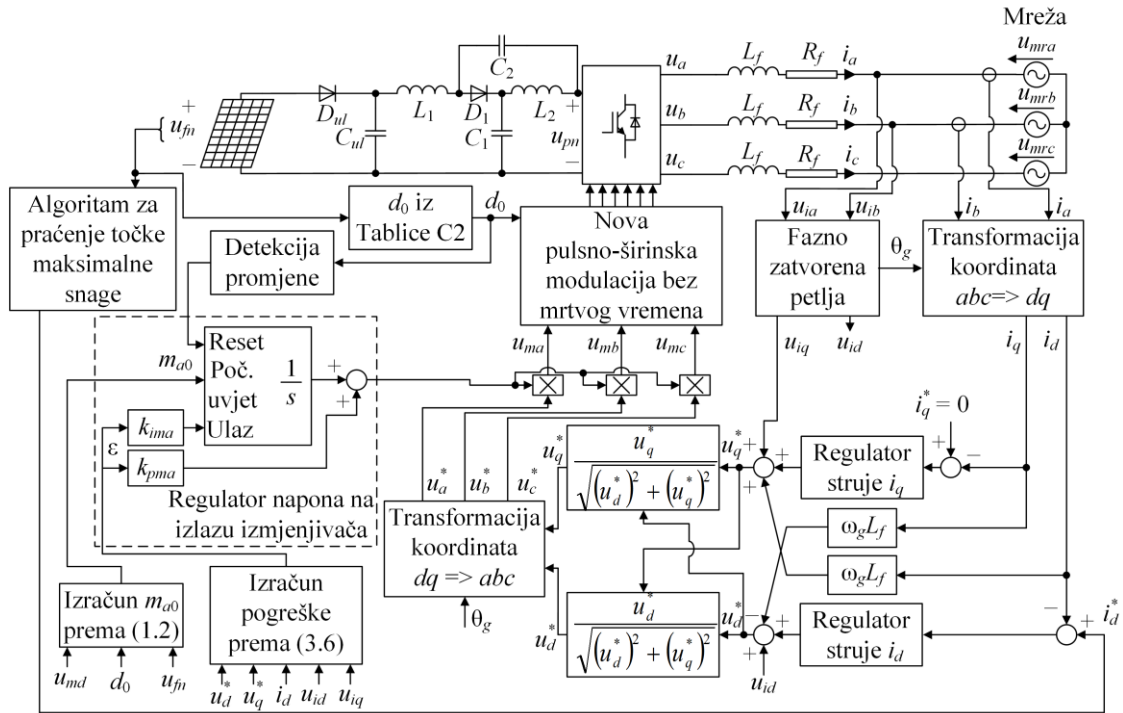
Mreža

$u_{fn}$ + −

$D_{ul}$ $C_{ul}$ $L_1$ $C_2$ $D_1$ $C_1$ $L_2$ + $u_{pn}$ −

$u_a$ $u_b$ $u_c$

$L_f$ $R_f$ $i_a$

$L_f$ $R_f$ $i_b$

$L_f$ $R_f$ $i_c$

$u_{mra}$ $u_{mrb}$ $u_{mrc}$

Algoritam za praćenje točke maksimalne snage

$d_0$ iz Tablice C2

$d_0$

Nova pulsno-širinska modulacija bez mrtvog vremena

$u_{ia}$ $u_{ib}$ $i_b$ $i_a$

Fazno zatvorena petlja

$\theta_g$

Transformacija koordinata $abc$=> $dq$

Detekcija promjene

Reset Poč. uvjet Ulaz $\frac{1}{s}$

$m_{a0}$

+ +

$k_{ima}$

$\varepsilon$

$k_{pma}$

Regulator napona na izlazu izmjenjivača

$u_{ma}$ $u_{mb}$ $u_{mc}$

$u_{iq}$ $u_{id}$

$i_q$ $i_d$

$i_q^* = 0$

$u_a^*$ $u_b^*$ $u_c^*$

$u_q^*$ $\frac{u_q^*}{\sqrt{(u_d^*)^2+(u_q^*)^2}}$ $u_q^*$ + − +

Regulator struje $i_q$

+ −

$\omega_g L_f$

$\omega_g L_f$

Transformacija koordinata $dq$ => $abc$

$\theta_g$

$u_d^*$ $\frac{u_d^*}{\sqrt{(u_d^*)^2+(u_q^*)^2}}$ $u_d^*$ − + +

Regulator struje $i_d$

− + $i_d^*$

$u_{id}$

Izračun $m_{a0}$ prema (1.2)

$u_{md}$ $d_0$ $u_{fn}$

Izračun pogreške prema (3.6)

$u_d^*$ $u_q^*$ $i_d$ $u_{id}$ $u_{iq}$